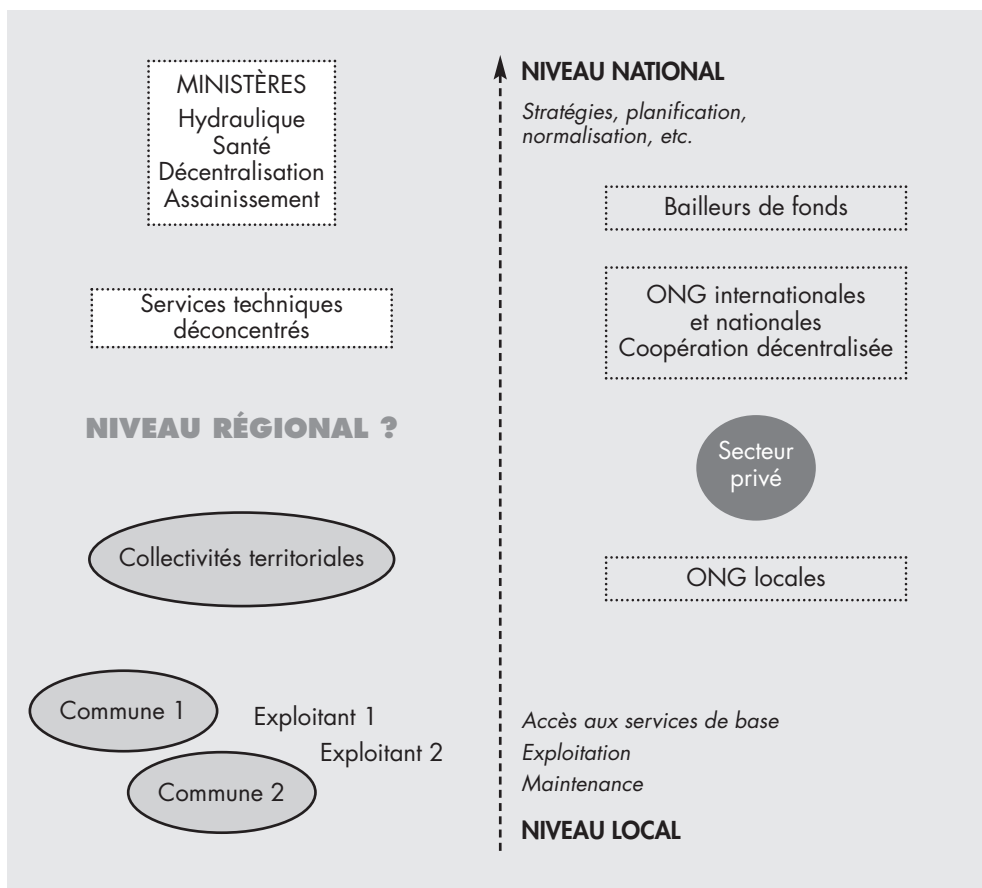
MINISTÈRES
Hydraulique
Santé
Décentralisation
Assainissement

NIVEAU NATIONAL

Stratégies, planification, normalisation, etc.

Bailleurs de fonds

Services techniques déconcentrés

ONG internationales et nationales
Coopération décentralisée

NIVEAU RÉGIONAL ?

Secteur privé

Collectivités territoriales

ONG locales

Commune 1

Exploitant 1

Exploitant 2

Commune 2

Accès aux services de base
Exploitation
Maintenance

NIVEAU LOCAL